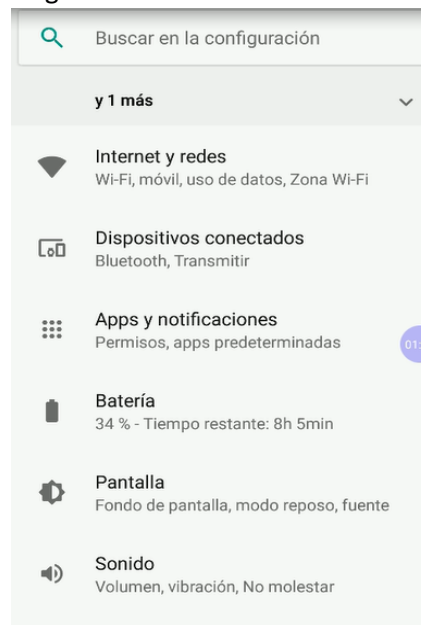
Buscar en la configuración

y 1 más

Internet y redes
Wi-Fi, móvil, uso de datos, Zona Wi-Fi

Dispositivos conectados
Bluetooth, Transmitir

Apps y notificaciones
Permisos, apps predeterminadas

01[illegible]

Batería
34 % - Tiempo restante: 8h 5min

Pantalla
Fondo de pantalla, modo reposo, fuente

Sonido
Volumen, vibración, No molestar